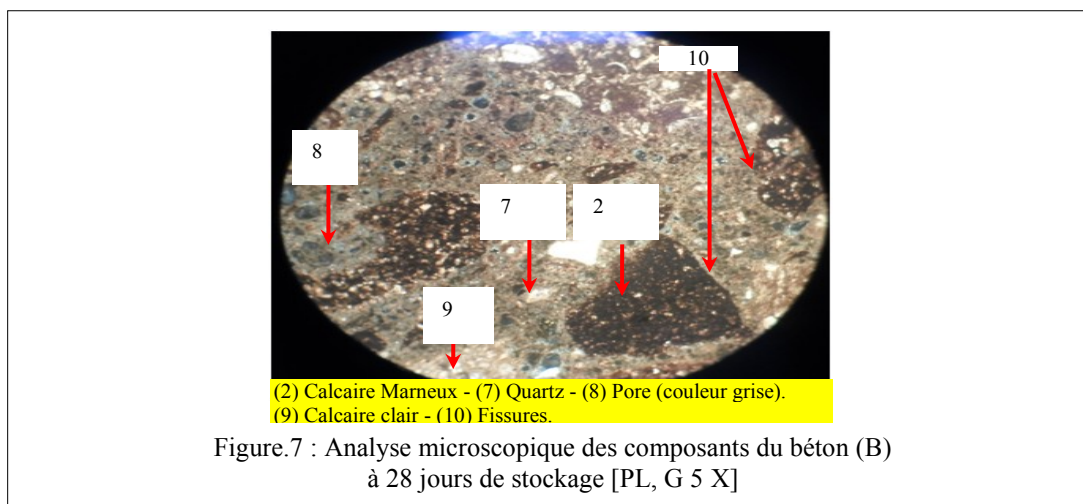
10

8

7

2

9

(2) Calcaire Marneux - (7) Quartz - (8) Pore (couleur grise).
(9) Calcaire clair - (10) Fissures.

Figure.7 : Analyse microscopique des composants du béton (B) à 28 jours de stockage [PL, G 5 X]